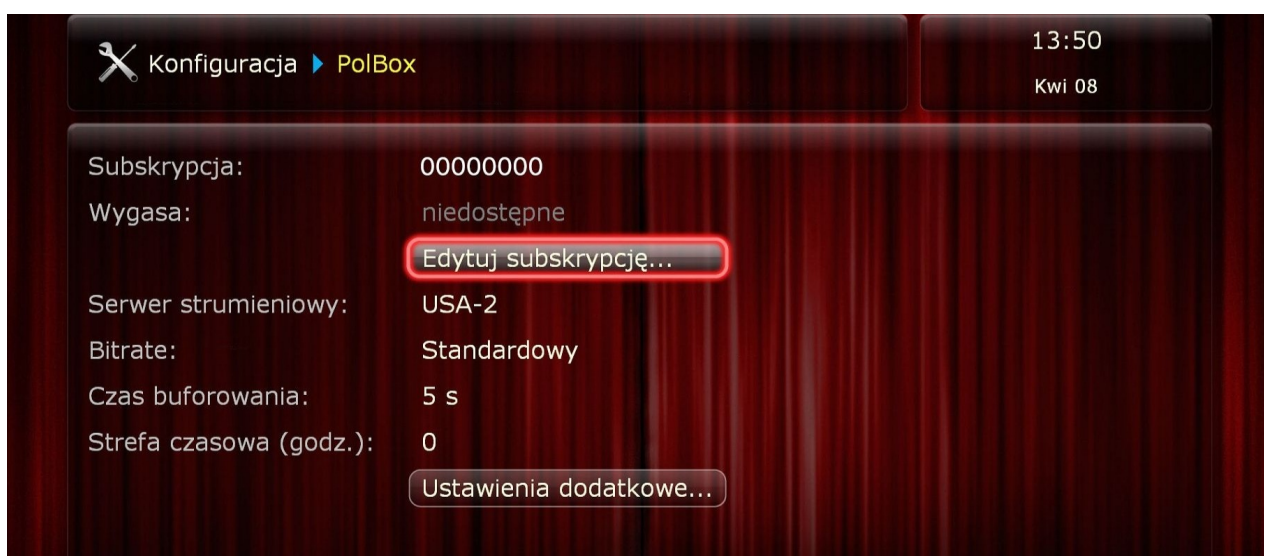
Konfiguracja ▸ PolBox

13:50
Kwi 08

Subskrypcja: 00000000
Wygasa: niedostępne
Edytuj subskrypcję...
Serwer strumieniowy: USA-2
Bitrate: Standardowy
Czas buforowania: 5 s
Strefa czasowa (godz.): 0
Ustawienia dodatkowe...